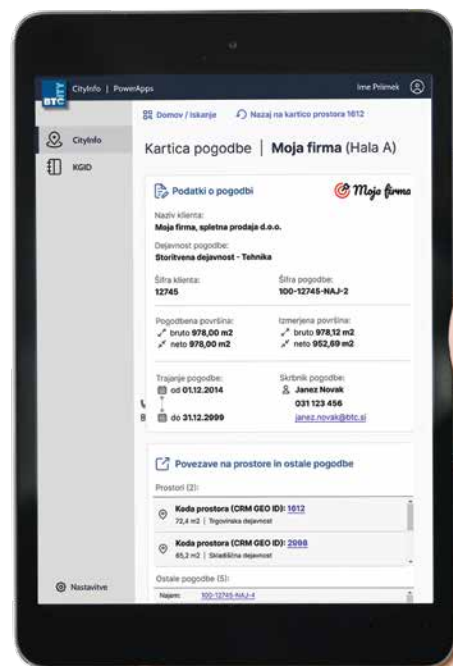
BTC CITY CityInfo | PowerApps

Ime Priimek

CityInfo

KGID

Nastavitve

Domov / Iskanje

Nazaj na kartico prostora 1612

Kartica pogodbe | Moja firma (Hala A)

Podatki o pogodbi

Moja firma

Naziv klienta:
Moja firma, spletna prodaja d.o.o.

Dejavnost pogodbe:
Storitvena dejavnost - Tehnika

Šifra klienta:
12745

Šifra pogodbe:
100-12745-NAJ-2

Pogodbena površina:
bruto 978,00 m2
neto 978,00 m2

Izmerjena površina:
bruto 978,12 m2
neto 952,69 m2

Trajanje pogodbe:
od 01.12.2014
do 31.12.2999

Skrbnik pogodbe:
Janez Novak
031 123 456
janez.novak@btc.si

Povezave na prostore in ostale pogodbe

Prostori (2):

Koda prostora (CRM GEO ID): 1612
72,4 m2 | Trgovinska dejavnost

Koda prostora (CRM GEO ID): 2998
65,2 m2 | Skladiščna dejavnost

Ostale pogodbe (5):

Najem: 100-12745-NAJ-4